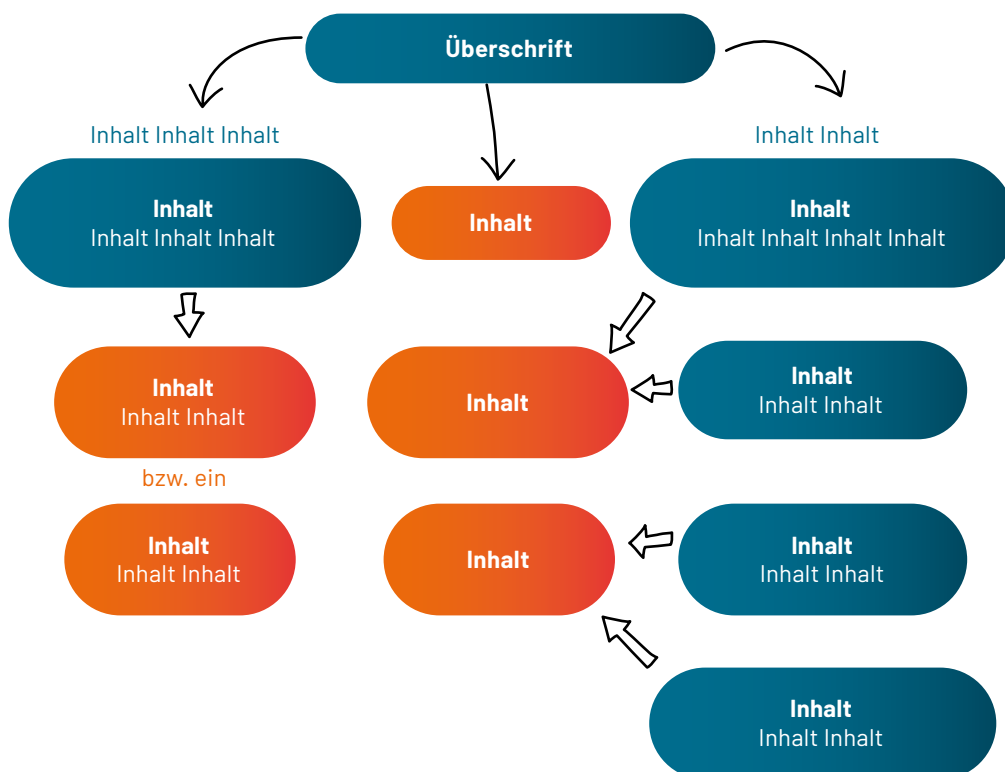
Überschrift

Inhalt Inhalt Inhalt

Inhalt
Inhalt Inhalt Inhalt

Inhalt

Inhalt Inhalt

Inhalt
Inhalt Inhalt Inhalt Inhalt

Inhalt
Inhalt Inhalt

bzw. ein

Inhalt
Inhalt Inhalt

Inhalt

Inhalt
Inhalt Inhalt

Inhalt

Inhalt
Inhalt Inhalt

Inhalt
Inhalt Inhalt